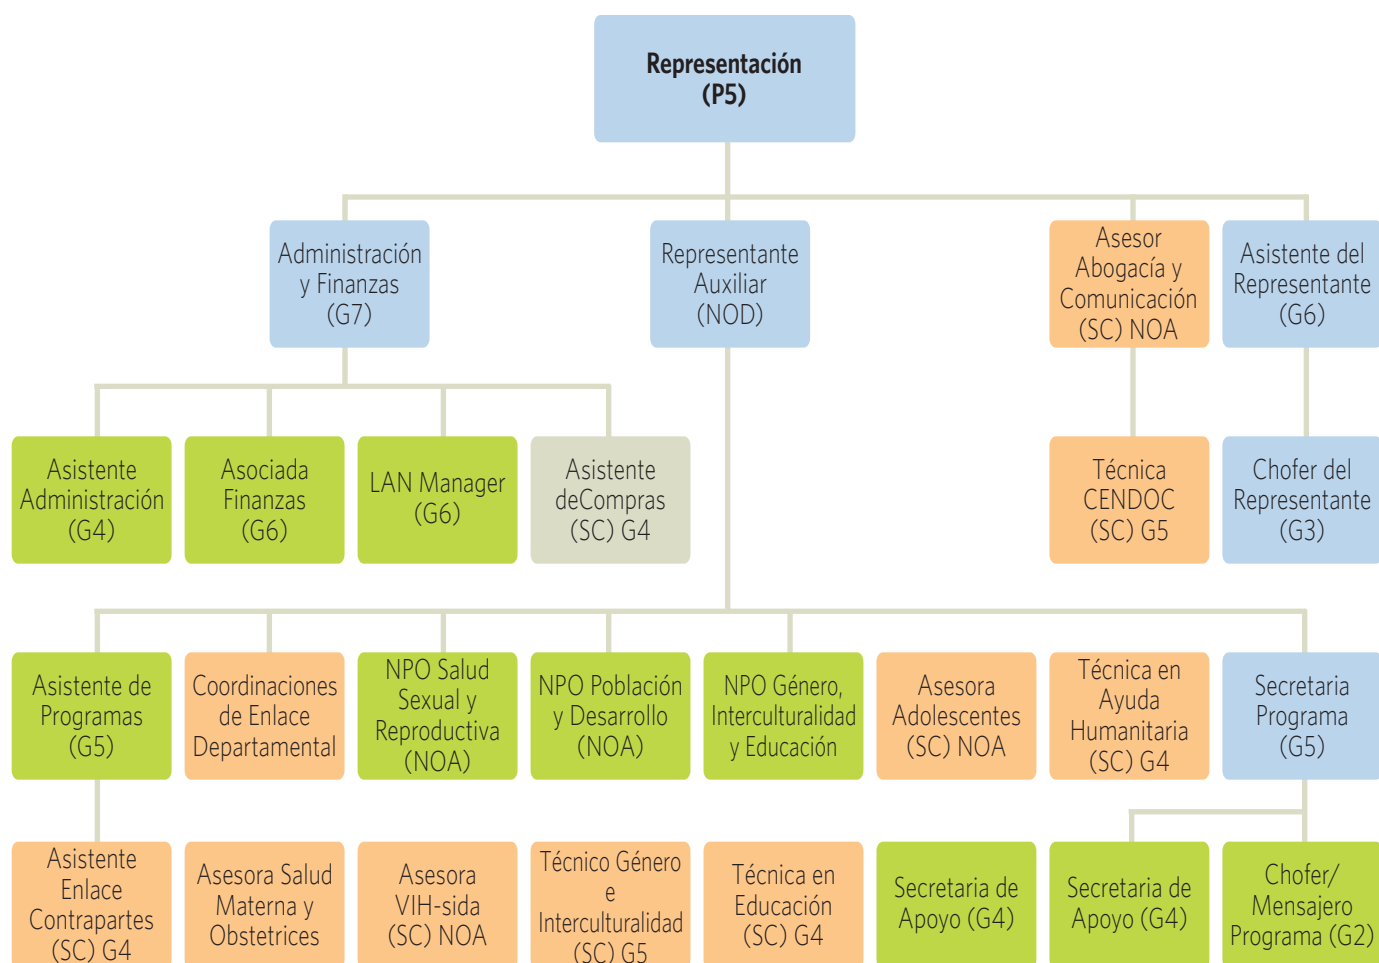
Representación (P5)

Administración y Finanzas (G7)

Representante Auxiliar (NOD)

Asesor Abogacía y Comunicación (SC) NOA

Asistente del Representante (G6)

Asistente Administración (G4)

Asociada Finanzas (G6)

LAN Manager (G6)

Asistente deCompras (SC) G4

Técnica CENDOC (SC) G5

Chofer del Representante (G3)

Asistente de Programas (G5)

Coordinaciones de Enlace Departamental

NPO Salud Sexual y Reproductiva (NOA)

NPO Población y Desarrollo (NOA)

NPO Género, Interculturalidad y Educación

Asesora Adolescentes (SC) NOA

Técnica en Ayuda Humanitaria (SC) G4

Secretaria Programa (G5)

Asistente Enlace Contrapartes (SC) G4

Asesora Salud Materna y Obstetrices

Asesora VIH-sida (SC) NOA

Técnico Género e Interculturalidad (SC) G5

Técnica en Educación (SC) G4

Secretaria de Apoyo (G4)

Secretaria de Apoyo (G4)

Chofer/ Mensajero Programa (G2)